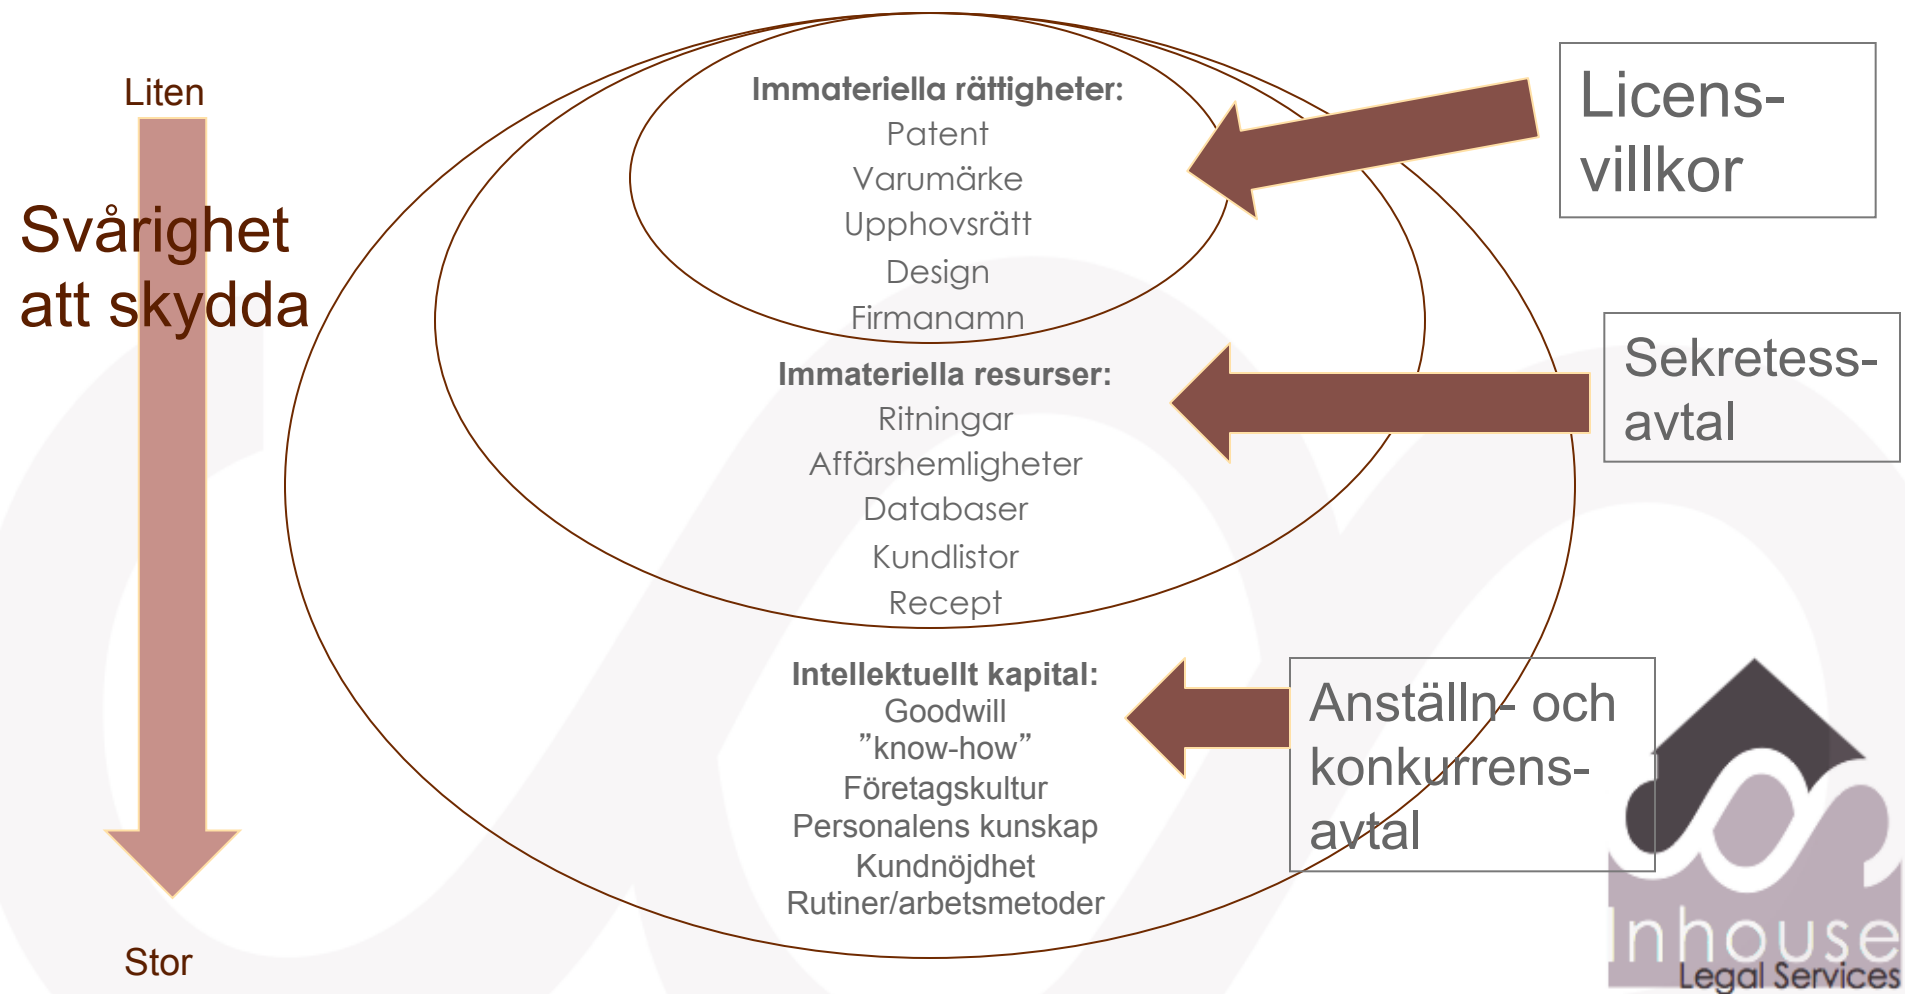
Liten

Svårighet att skydda

Stor

Immateriella rättigheter:
Patent
Varumärke
Upphovsrätt
Design
Firmanamn

Licens-villkor

Immateriella resurser:
Ritningar
Affärshemligheter
Databaser
Kundlistor
Recept

Sekretess-avtal

Intellektuellt kapital:
Goodwill
”know-how”
Företagskultur
Personalens kunskap
Kundnöjdhet
Rutiner/arbetsmetoder

Anställn- och konkurrens-avtal

Inhouse
Legal Services